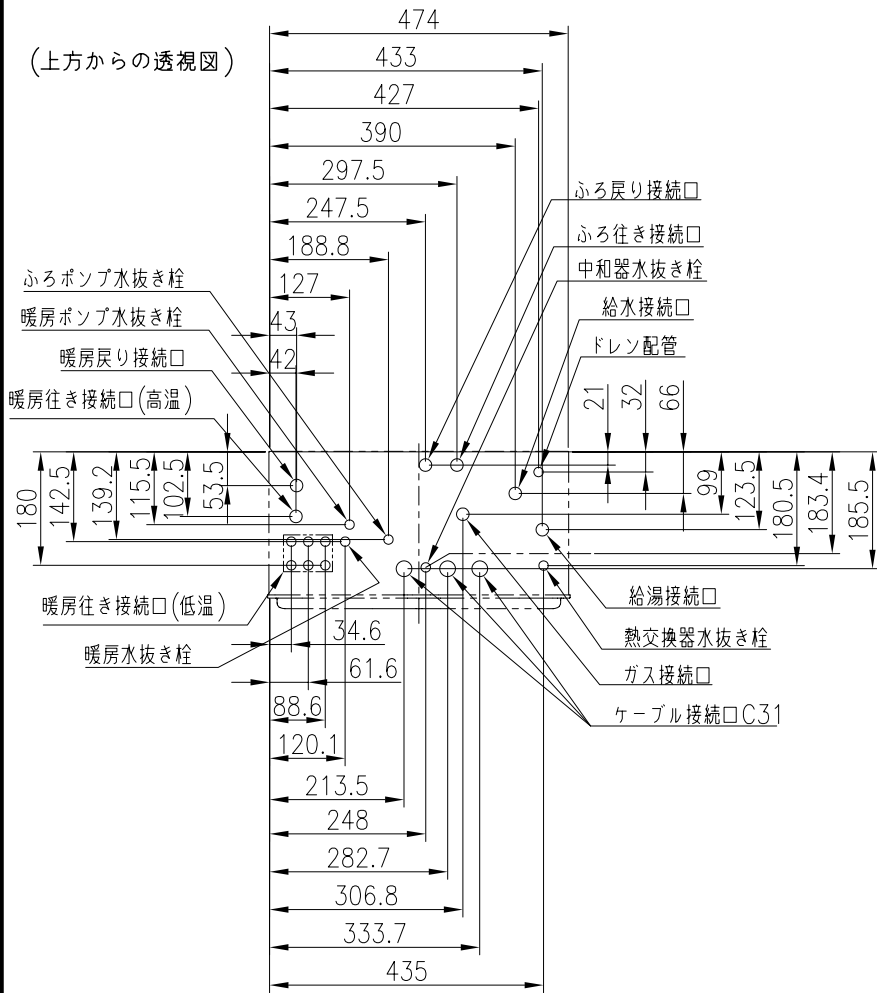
(上方からの透視図)

474
433
427
390
297.5
247.5
188.8
127
43
42

ふろポンプ水抜き栓
暖房ポンプ水抜き栓
暖房戻り接続口
暖房往き接続口(高温)

ふろ戻り接続口
ふろ往き接続口
中和器水抜き栓
給水接続口
ドレン配管

21
32
66
99
123.5
180.5
183.4
185.5

180
142.5
139.2
115.5
102.5
53.5

給湯接続口
熱交換器水抜き栓
ガス接続口
ケーブル接続口C31

暖房往き接続口(低温)
暖房水抜き栓

34.6
61.6
88.6
120.1
213.5
248
282.7
306.8
333.7
435